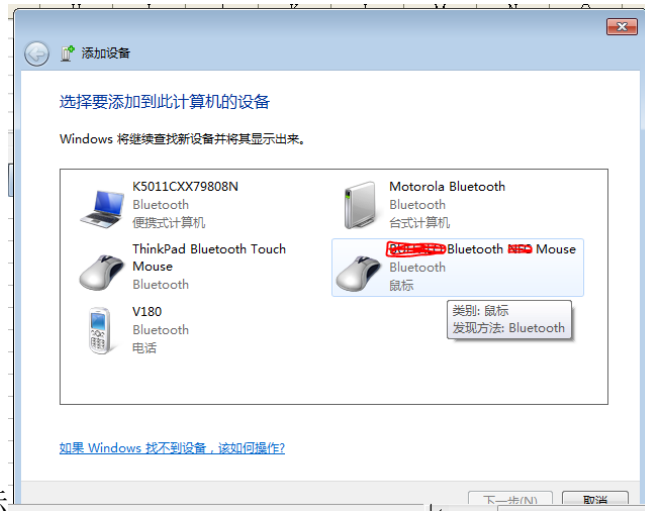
添加设备

选择要添加到此计算机的设备

Windows 将继续查找新设备并将其显示出来。

K5011CXX79808N
Bluetooth
便携式计算机

Motorola Bluetooth
Bluetooth
台式计算机

ThinkPad Bluetooth Touch Mouse
Bluetooth

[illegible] Bluetooth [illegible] Mouse
Bluetooth
鼠标

类别: 鼠标
发现方法: Bluetooth

V180
Bluetooth
电话

如果 Windows 找不到设备，该如何操作?

下一步(N)
取消